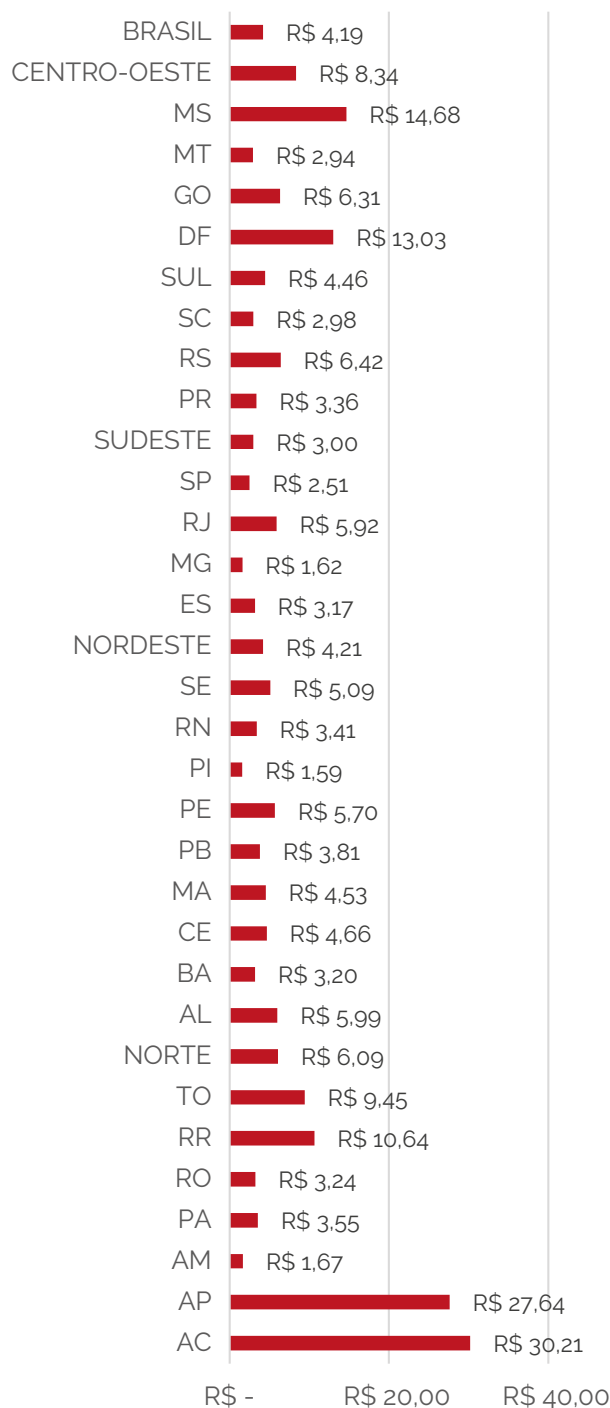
| | |
|---|---|
| BRASIL | R$ 4,19 |
| CENTRO-OESTE | R$ 8,34 |
| MS | R$ 14,68 |
| MT | R$ 2,94 |
| GO | R$ 6,31 |
| DF | R$ 13,03 |
| SUL | R$ 4,46 |
| SC | R$ 2,98 |
| RS | R$ 6,42 |
| PR | R$ 3,36 |
| SUDESTE | R$ 3,00 |
| SP | R$ 2,51 |
| RJ | R$ 5,92 |
| MG | R$ 1,62 |
| ES | R$ 3,17 |
| NORDESTE | R$ 4,21 |
| SE | R$ 5,09 |
| RN | R$ 3,41 |
| PI | R$ 1,59 |
| PE | R$ 5,70 |
| PB | R$ 3,81 |
| MA | R$ 4,53 |
| CE | R$ 4,66 |
| BA | R$ 3,20 |
| AL | R$ 5,99 |
| NORTE | R$ 6,09 |
| TO | R$ 9,45 |
| RR | R$ 10,64 |
| RO | R$ 3,24 |
| PA | R$ 3,55 |
| AM | R$ 1,67 |
| AP | R$ 27,64 |
| AC | R$ 30,21 |

R$ -   R$ 20,00   R$ 40,00